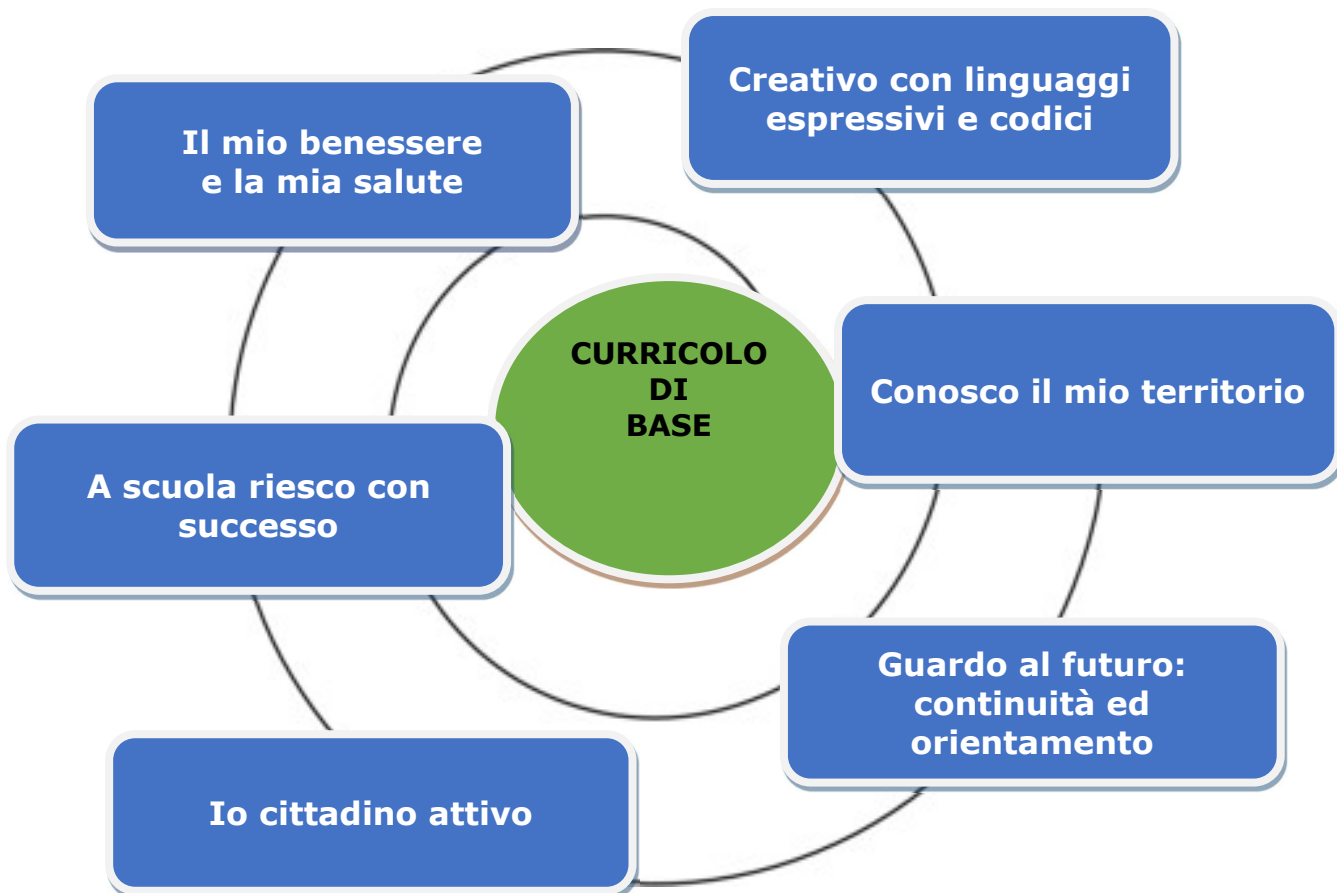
Il mio benessere e la mia salute

Creativo con linguaggi espressivi e codici

CURRICOLO DI BASE

Conosco il mio territorio

A scuola riesco con successo

Guardo al futuro: continuità ed orientamento

Io cittadino attivo